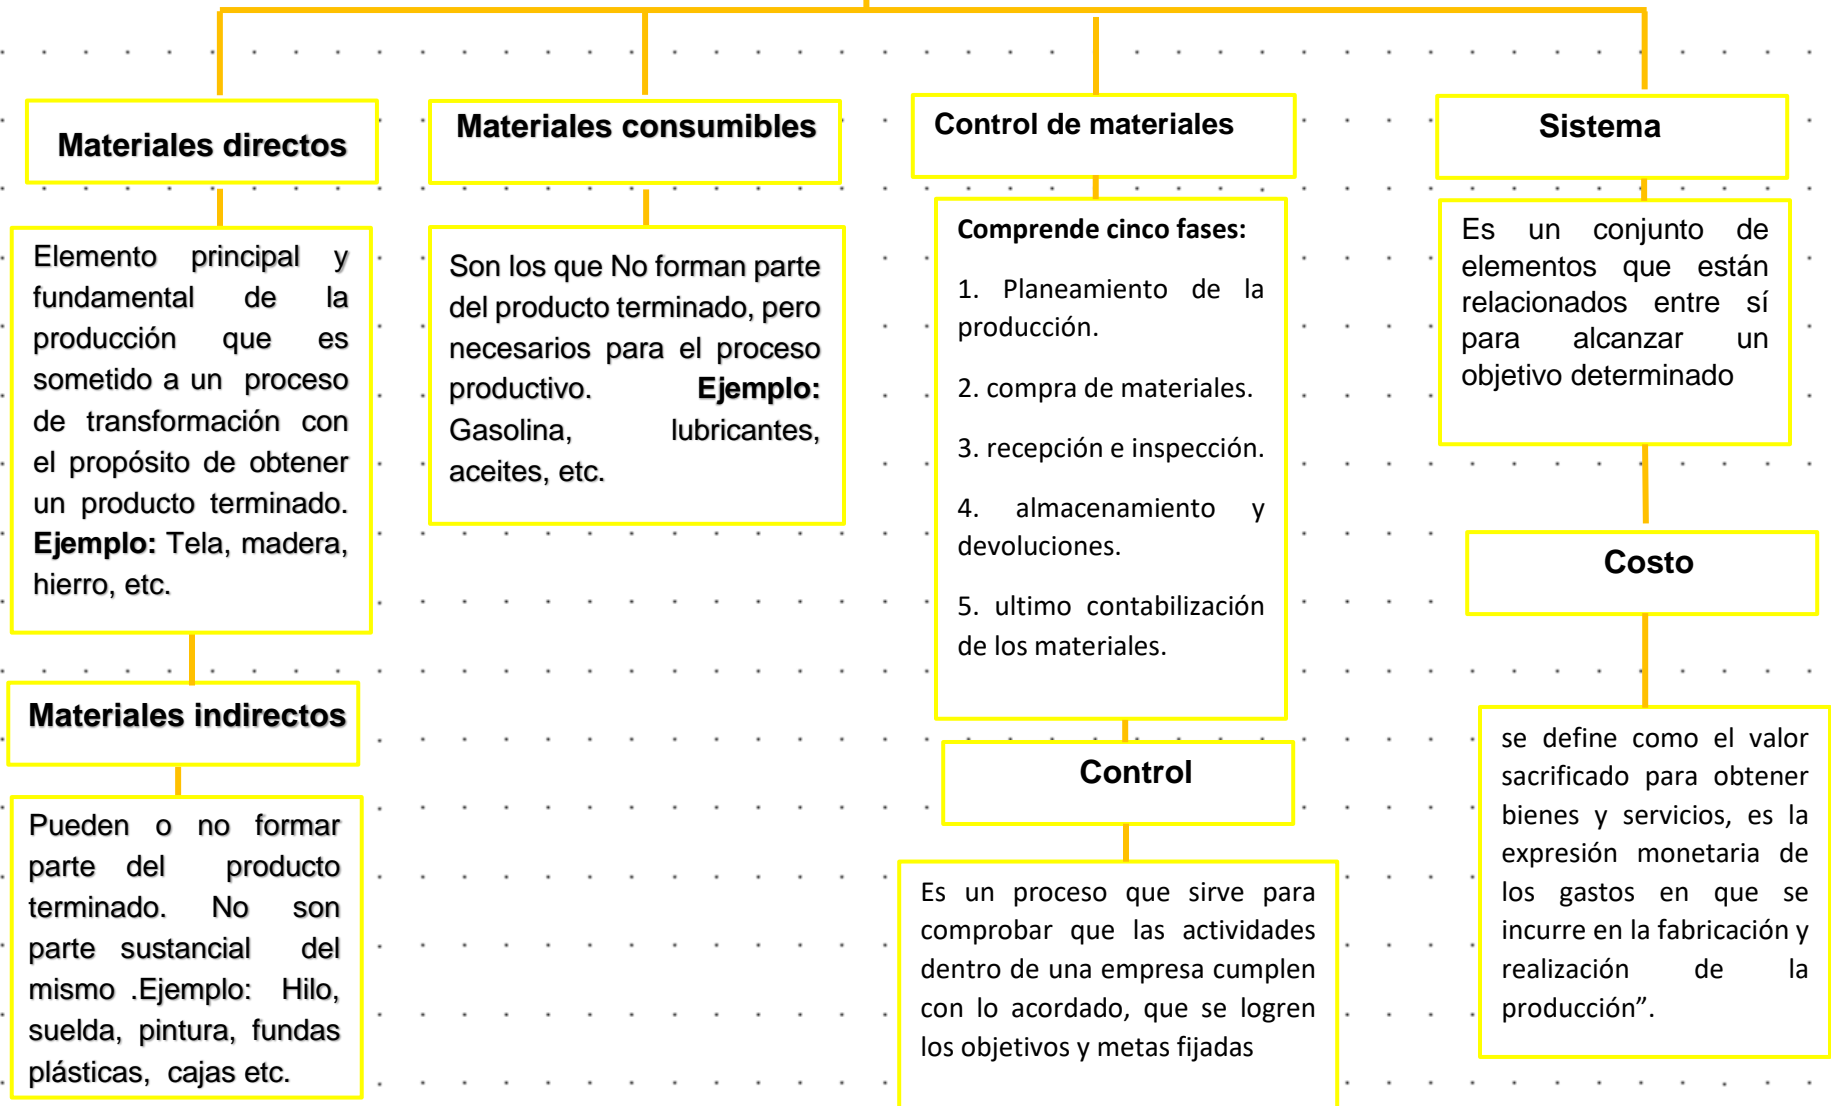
Materiales directos

Elemento principal y fundamental de la producción que es sometido a un proceso de transformación con el propósito de obtener un producto terminado. Ejemplo: Tela, madera, hierro, etc.

Materiales indirectos

Pueden o no formar parte del producto terminado. No son parte sustancial del mismo .Ejemplo: Hilo, suelda, pintura, fundas plásticas, cajas etc.

Materiales consumibles

Son los que No forman parte del producto terminado, pero necesarios para el proceso productivo. Ejemplo: Gasolina, lubricantes, aceites, etc.

Control de materiales

Comprende cinco fases:

1. Planeamiento de la producción.

2. compra de materiales.

3. recepción e inspección.

4. almacenamiento y devoluciones.

5. ultimo contabilización de los materiales.

Control

Es un proceso que sirve para comprobar que las actividades dentro de una empresa cumplen con lo acordado, que se logren los objetivos y metas fijadas

Sistema

Es un conjunto de elementos que están relacionados entre sí para alcanzar un objetivo determinado

Costo

se define como el valor sacrificado para obtener bienes y servicios, es la expresión monetaria de los gastos en que se incurre en la fabricación y realización de la producción".